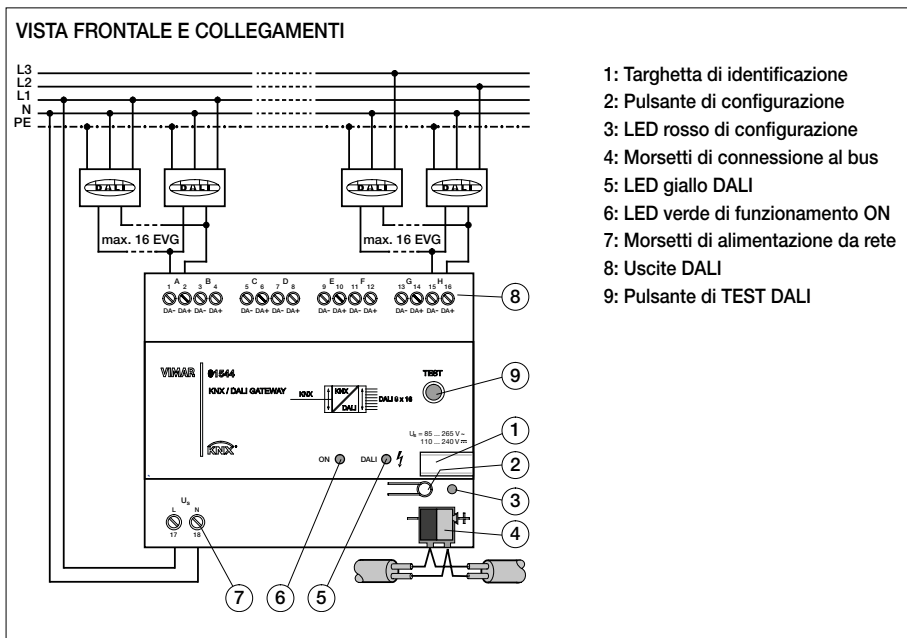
VISTA FRONTALE E COLLEGAMENTI

L3
L2
L1
N
PE

DALI DALI DALI DALI

max. 16 EVG
max. 16 EVG

A B C D E F G H
1 2 3 4 5 6 7 8 9 10 11 12 13 14 15 16
DA- DA+ DA- DA+ DA- DA+ DA- DA+ DA- DA+ DA- DA+ DA- DA+ DA- DA+

VIMAR 01544
KNX / DALI GATEWAY
KNX KNX DALI DALI 8 x 16
TEST
$U_s$ = 85 ... 265 V ~
110 ... 240 V ⎓
KNX
ON DALI
$U_s$
L N
17 18

1 2 3 4 5 6 7 8 9

1: Targhetta di identificazione
2: Pulsante di configurazione
3: LED rosso di configurazione
4: Morsetti di connessione al bus
5: LED giallo DALI
6: LED verde di funzionamento ON
7: Morsetti di alimentazione da rete
8: Uscite DALI
9: Pulsante di TEST DALI